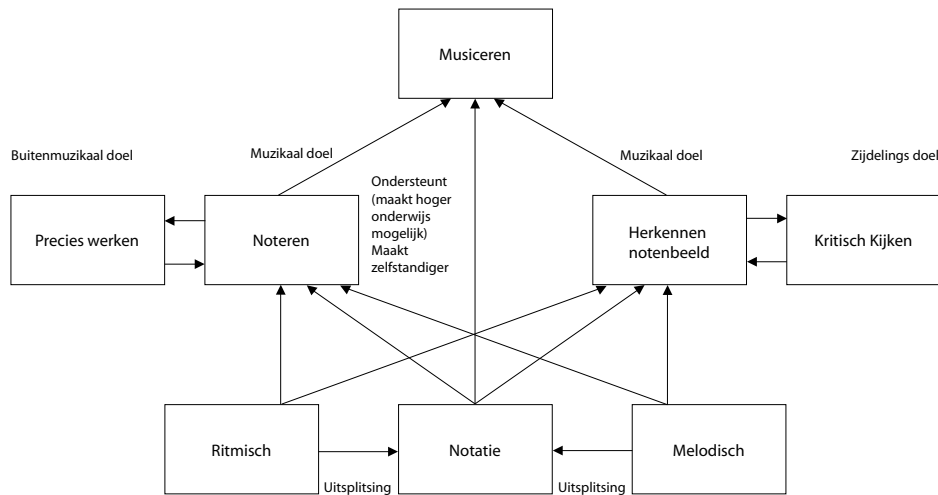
Musiceren

Buitenmuzikaal doel

Muzikaal doel

Ondersteunt (maakt hoger onderwijs mogelijk) Maakt zelfstandiger

Muzikaal doel

Zijdelings doel

Precies werken

Noteren

Herkennen notenbeeld

Kritisch Kijken

Ritmisch

Notatie

Melodisch

Uitsplitsing

Uitsplitsing